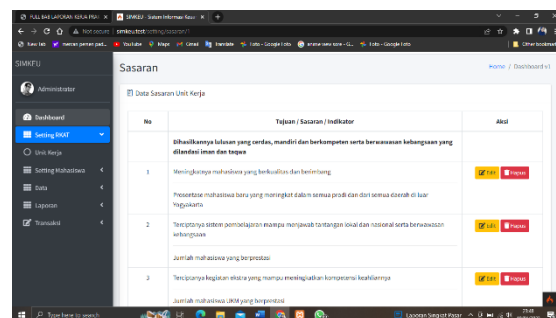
FULL BAB LAPORAN KERJA PRAK ×
SIMKEU - Sistem Informasi Keua ×
+

Not secure | simkeutest/setting/sasaran/1

New tab
Youtube
Maps
Gmail
Translate
Foto - Google Foto
Other bookmarks

SIMKEU
Administrator
Dashboard
Setting RKAT
Unit Kerja
Setting Mahasiswa
Data
Laporan
Transaksi

Sasaran
Home / Dashboard v1

Data Sasaran Unit Kerja

| No | Tujuan / Sasaran / Indikator | Aksi |
|---|---|---|
| | Dihasilkannya lulusan yang cerdas, mandiri dan berkompeten serta berwawasan kebangsaan yang dilandasi iman dan taqwa | |
| 1 | Meningkatnya mahasiswa yang berkualitas dan beintegritas | Edit Hapus |
| | Presentase mahasiswa baru yang meningkat dalam semua prodi dan dari semua daerah di luar Yogyakarta | |
| 2 | Tercipanya sistem pembelajaran mampu menjawab tantangan lokal dan nasional serta berwawasan kebangsaan | Edit Hapus |
| | Jumlah mahasiswa yang berprestasi | |
| 3 | Terciptanya kegiatan ekstra yang mampu meningkatkan kompetensi keahliannya | Edit Hapus |
| | Jumlah mahasiswa UKM yang berprestasi | |

Type here to search
Laporan Simgast Kasar